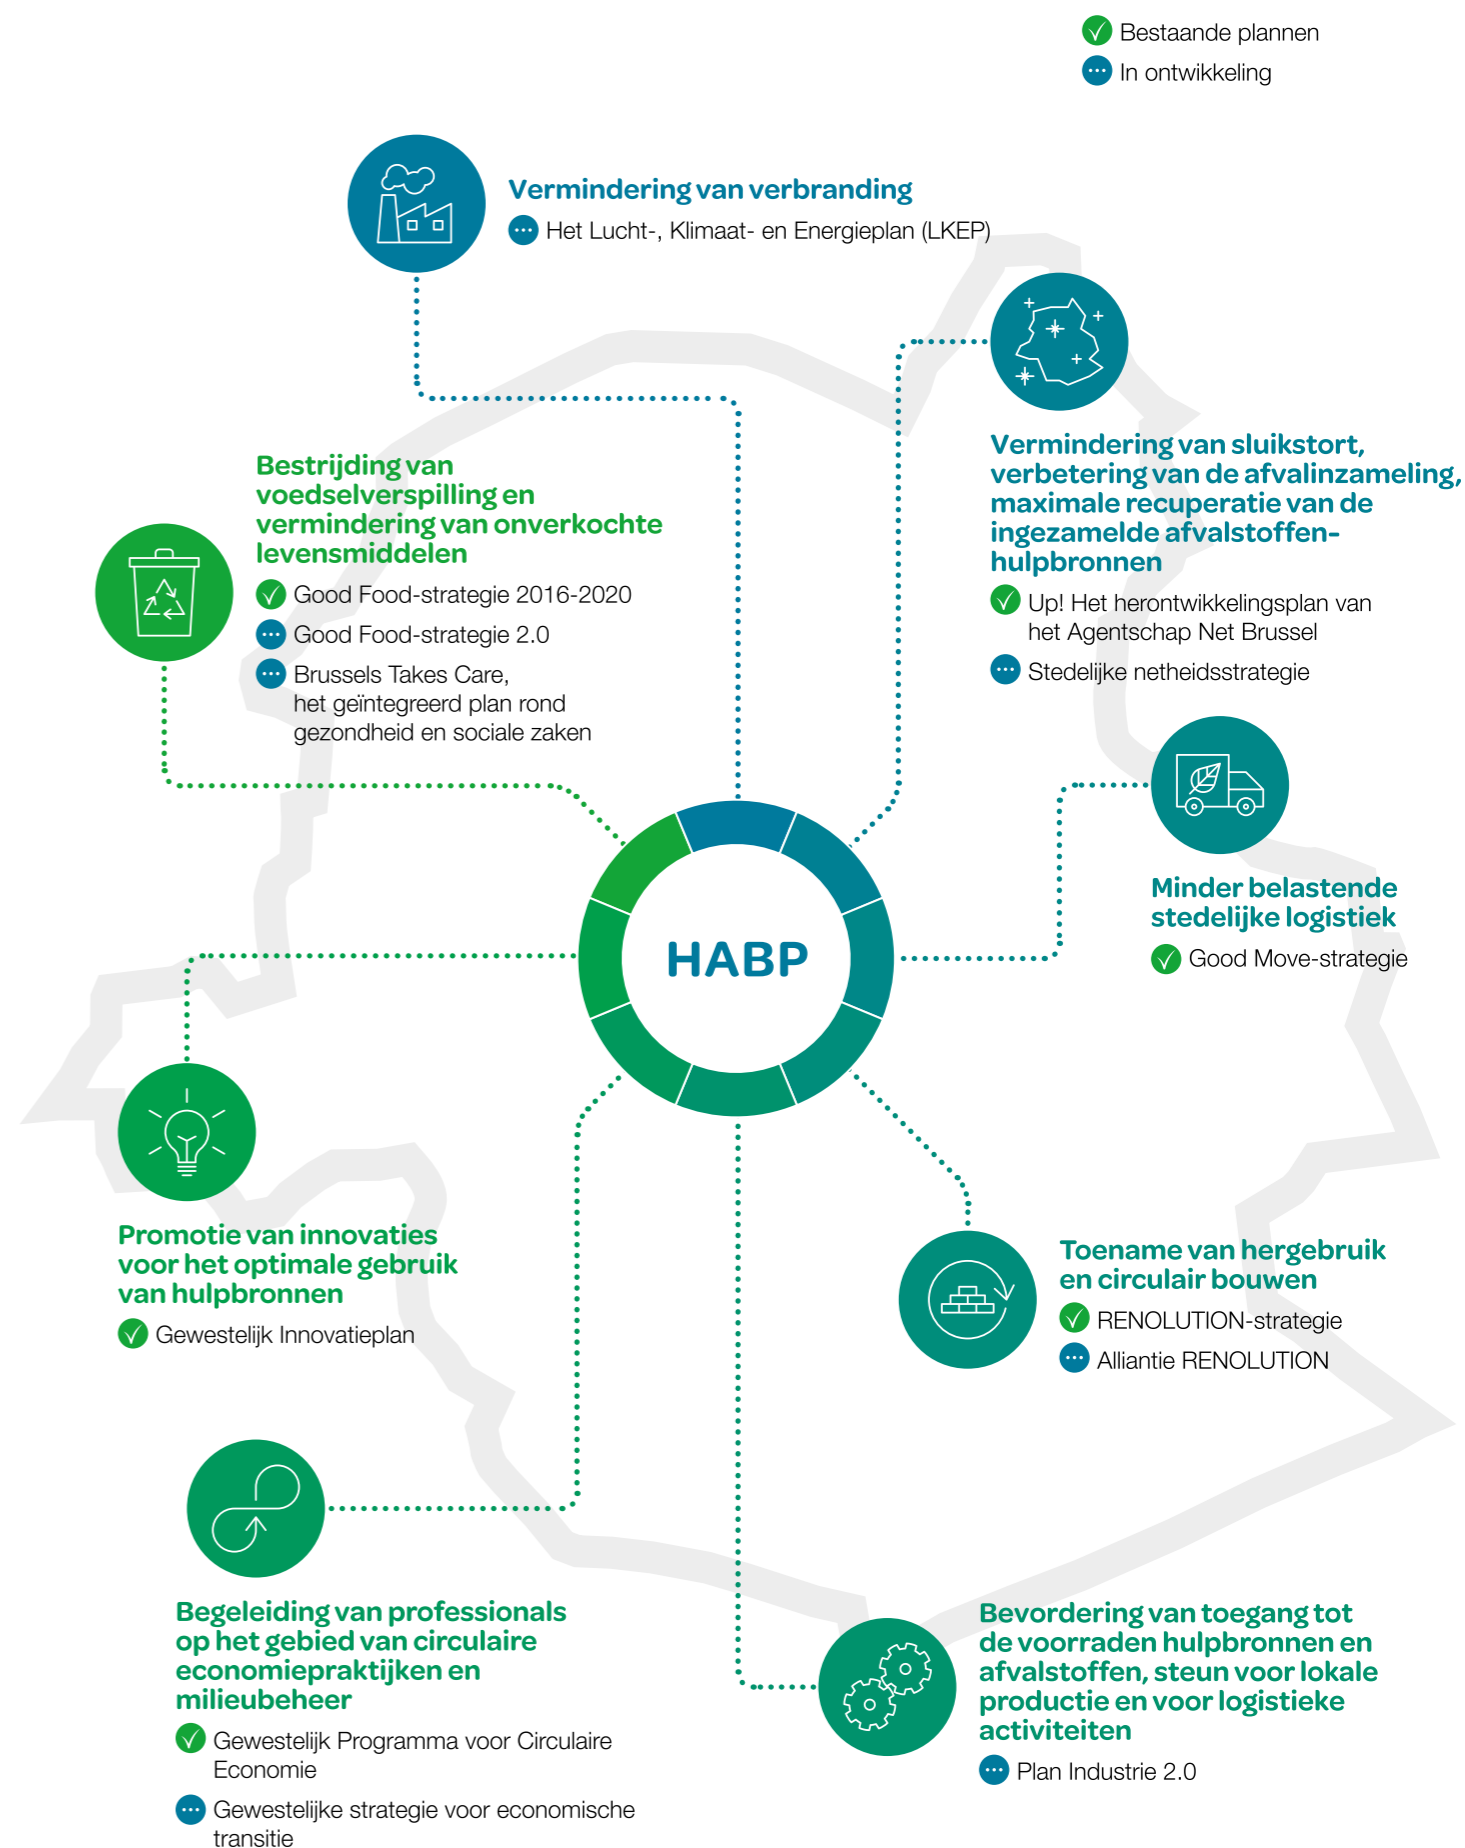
Bestaande plannen
In ontwikkeling

Vermindering van verbranding
Het Lucht-, Klimaat- en Energieplan (LKEP)

Vermindering van sluikstort, verbetering van de afvalinzameling, maximale recuperatie van de ingezamelde afvalstoffen-hulpbronnen
Up! Het herontwikkelingsplan van het Agentschap Net Brussel
Stedelijke netheidsstrategie

Bestrijding van voedselverspilling en vermindering van onverkochte levensmiddelen
Good Food-strategie 2016-2020
Good Food-strategie 2.0
Brussels Takes Care, het geïntegreerd plan rond gezondheid en sociale zaken

Minder belastende stedelijke logistiek
Good Move-strategie

HABP

Promotie van innovaties voor het optimale gebruik van hulpbronnen
Gewestelijk Innovatieplan

Toename van hergebruik en circulair bouwen
RENOLUTION-strategie
Alliantie RENOLUTION

Begeleiding van professionals op het gebied van circulaire economiepraktijken en milieubeheer
Gewestelijk Programma voor Circulaire Economie
Gewestelijke strategie voor economische transitie

Bevordering van toegang tot de voorraden hulpbronnen en afvalstoffen, steun voor lokale productie en voor logistieke activiteiten
Plan Industrie 2.0